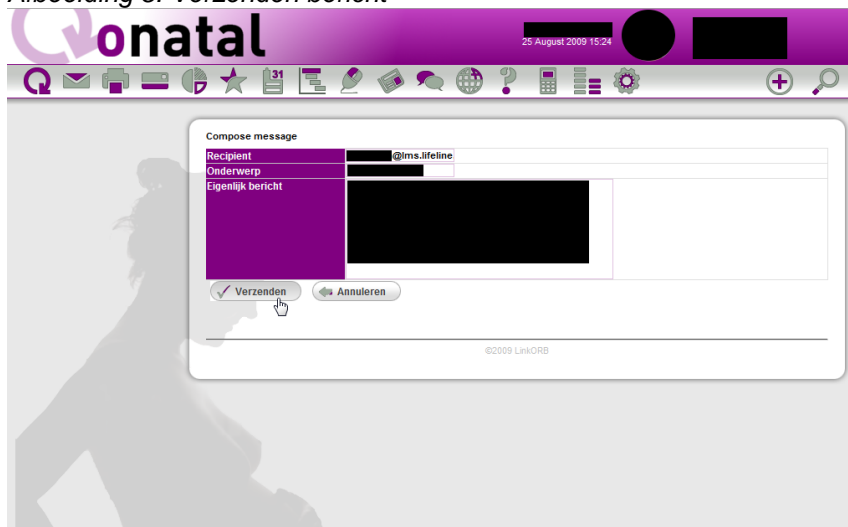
Afbeelding 8: Verzenden bericht

onatal

25 August 2009 15:24

31

Compose message

| Recipient | @lms.lifeline |
|---|---|
| Onderwerp | |
| Eigenlijk bericht | |

Verzenden

Annuleren

©2009 LinkORB